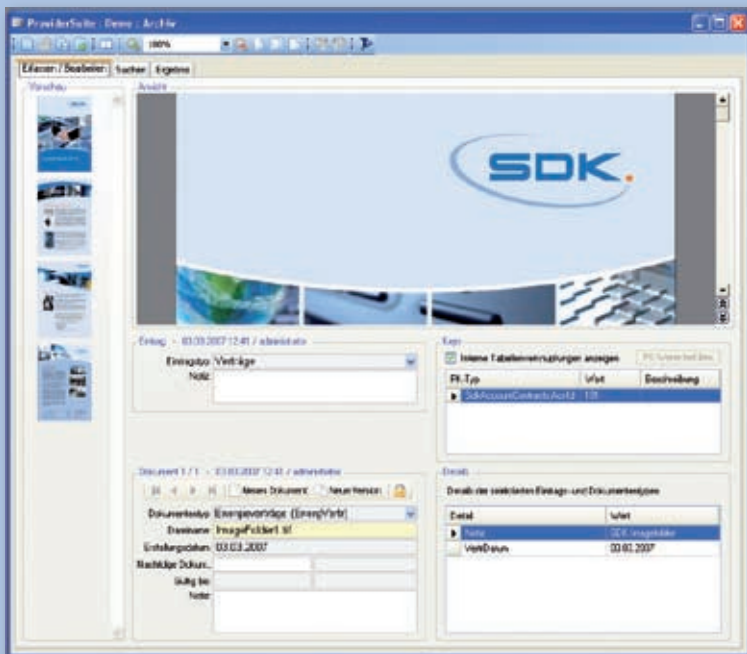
ProviderSuite : Demo : Archiv

100%

Erfassen / Bearbeiten | Suchen | Ergebnis

Vorschau

Ansicht

SDK.

Eintrag - 03.03.2007 12:41 / administrator

Eintragstyp: Verträge

Notiz:

Keys

Interne Tabellenverknüpfungen anzeigen

| FK-Typ | Wert | Beschreibung |
|---|---|---|
| SdkAccountContractsAccId | 101 | |

Dokument 1 / 1 - 03.03.2007 12:41 / administrator

Neues Dokument | Neue Version

Dokumententyp: Energieverträge (EnergVertr)

Dateiname: ImageFolder1.tif

Erstellungsdatum: 03.03.2007

Nachfolge Dokum...

Gültig bis:

Notiz:

Details

Details der selektierten Eintrags- und Dokumententypen

| Detail | Wert |
|---|---|
| Notiz | SDK ImageFolder |
| VertrDatum | 03.03.2007 |